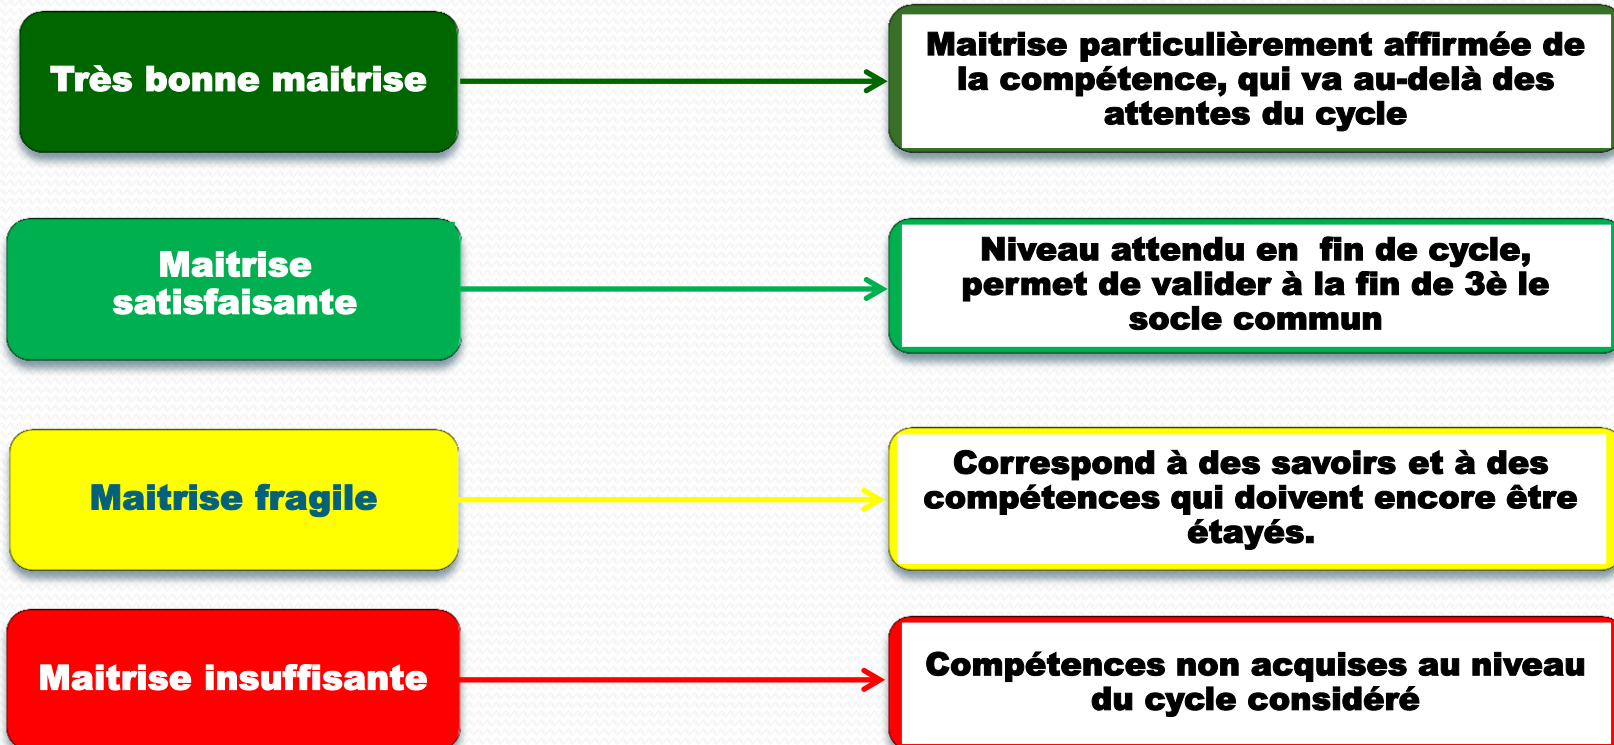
Très bonne maitrise

Maitrise particulièrement affirmée de la compétence, qui va au-delà des attentes du cycle

Maitrise satisfaisante

Niveau attendu en fin de cycle, permet de valider à la fin de 3è le socle commun

Maitrise fragile

Correspond à des savoirs et à des compétences qui doivent encore être étayés.

Maitrise insuffisante

Compétences non acquises au niveau du cycle considéré